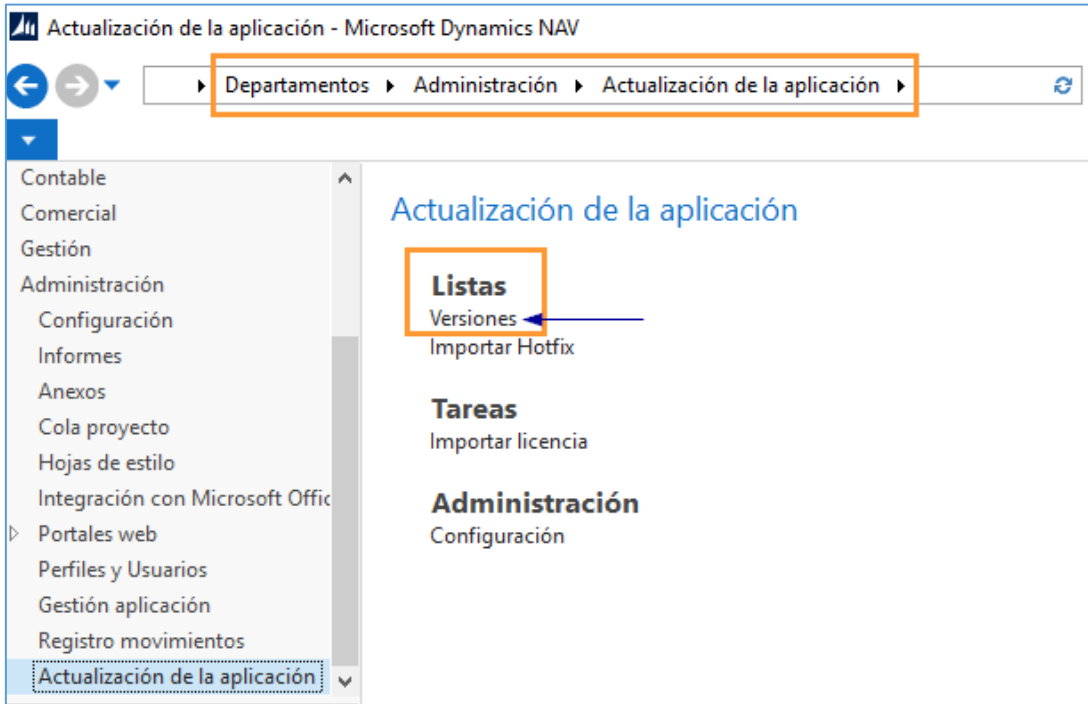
Actualización de la aplicación - Microsoft Dynamics NAV

Departamentos ▸ Administración ▸ Actualización de la aplicación ▸

Contable
Comercial
Gestión
Administración
Configuración
Informes
Anexos
Cola proyecto
Hojas de estilo
Integración con Microsoft Offic
Portales web
Perfiles y Usuarios
Gestión aplicación
Registro movimientos
Actualización de la aplicación

Actualización de la aplicación

Listas
Versiones
Importar Hotfix

Tareas
Importar licencia

Administración
Configuración